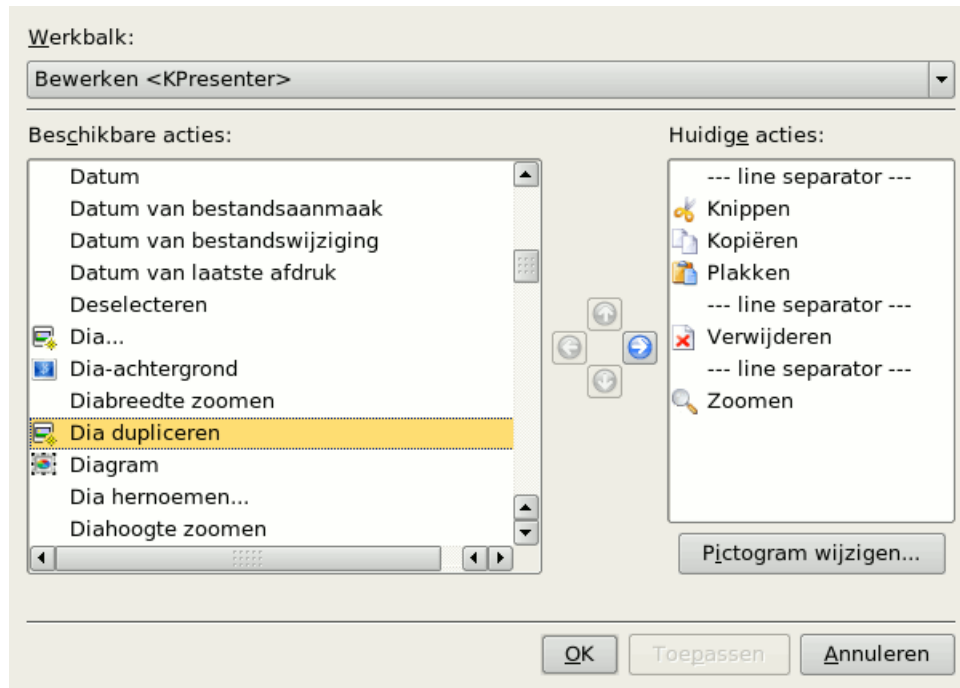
Werkbalk:

Bewerken <KPresenter>

Beschikbare acties:

Datum
Datum van bestandsaanmaak
Datum van bestandswijziging
Datum van laatste afdruk
Deselecteren
Dia...
Dia-achtergrond
Diabreedte zoomen
Dia dupliceren
Diagram
Dia hernoemen...
Diahoogte zoomen

Huidige acties:

--- line separator ---
Knippen
Kopiëren
Plakken
--- line separator ---
Verwijderen
--- line separator ---
Zoomen

Pictogram wijzigen...

OK Toepassen Annuleren